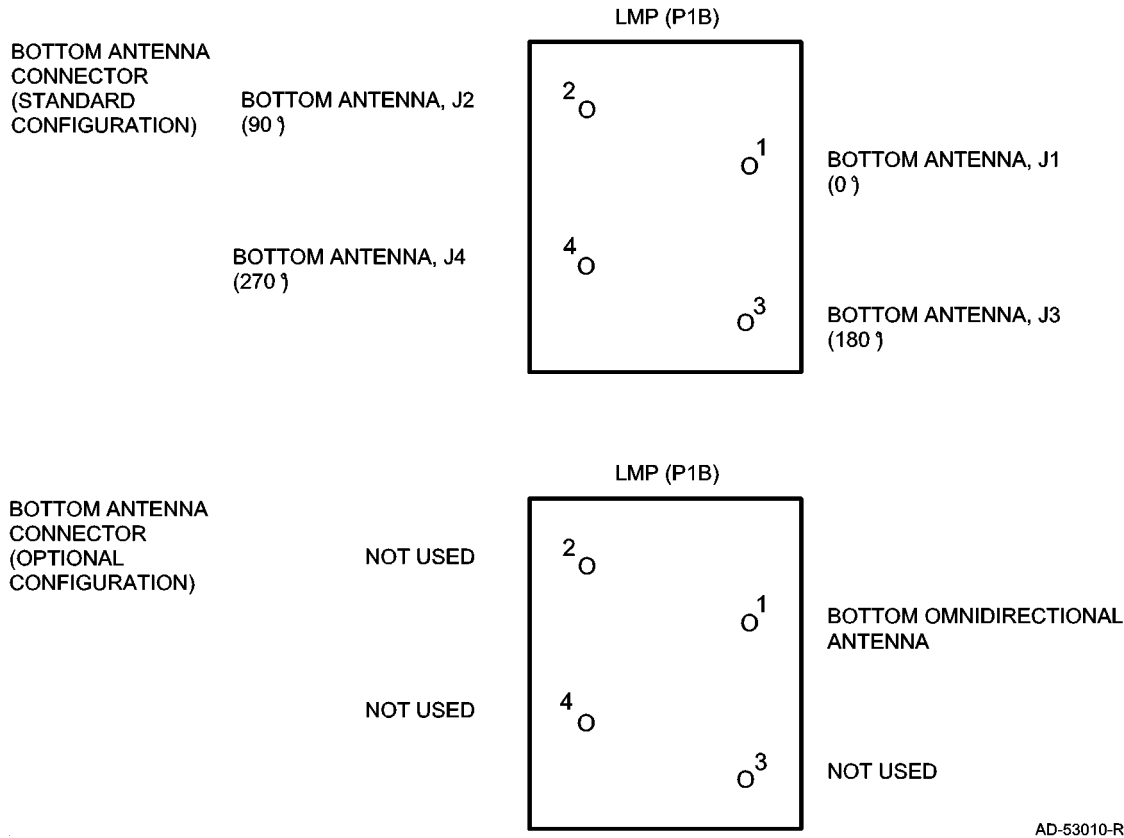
BOTTOM ANTENNA CONNECTOR (STANDARD CONFIGURATION)

LMP (P1B)

BOTTOM ANTENNA, J2 (90°)

2

1

BOTTOM ANTENNA, J1 (0°)

BOTTOM ANTENNA, J4 (270°)

4

3

BOTTOM ANTENNA, J3 (180°)

BOTTOM ANTENNA CONNECTOR (OPTIONAL CONFIGURATION)

LMP (P1B)

NOT USED

2

1

BOTTOM OMNIDIRECTIONAL ANTENNA

NOT USED

4

3

NOT USED

AD-53010-R